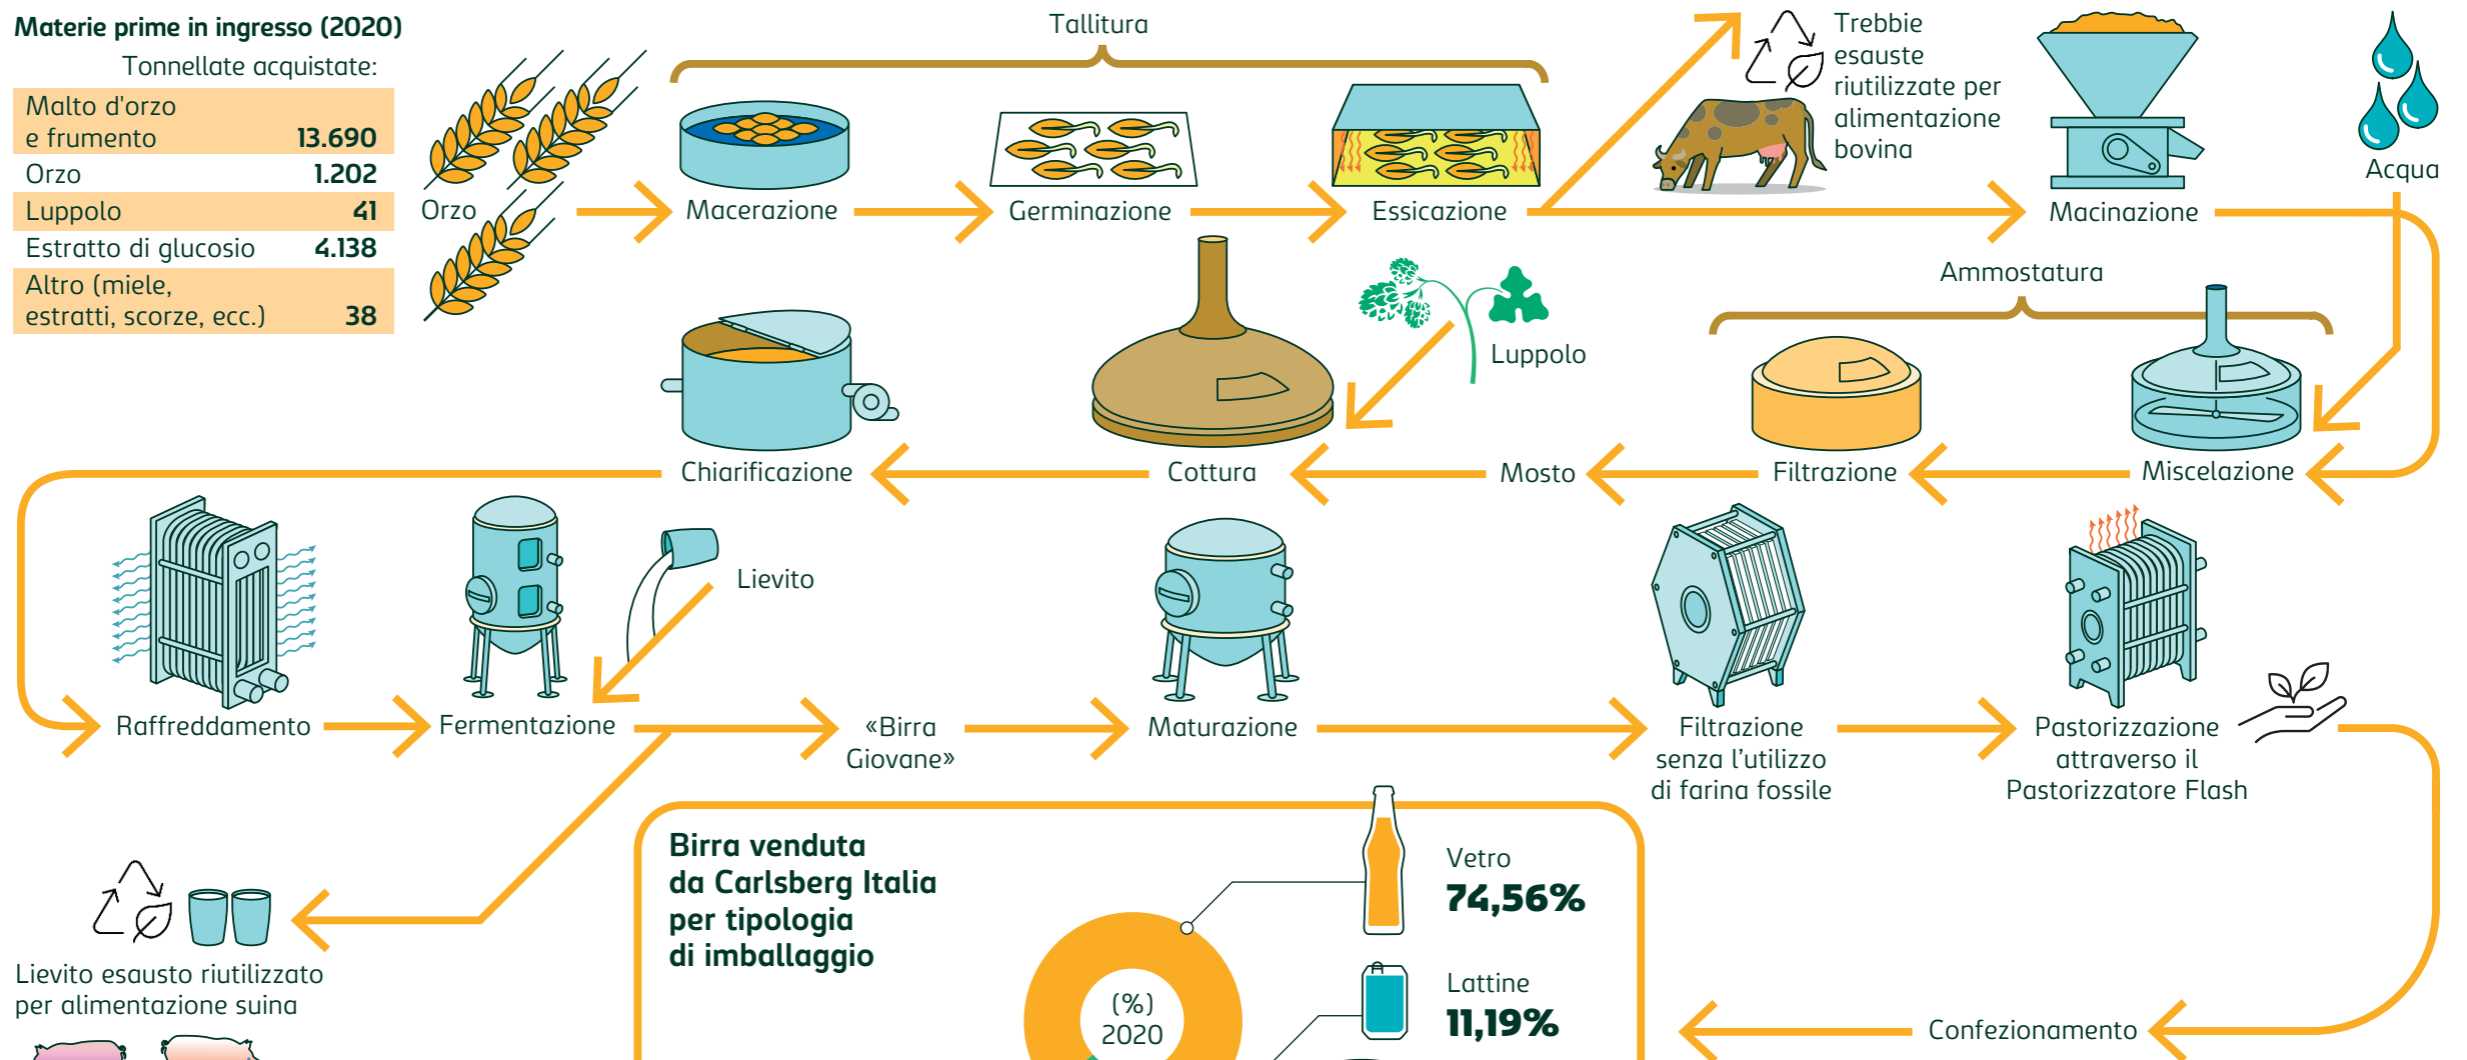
Materie prime in ingresso (2020)

Tonnellate acquistate:

| | |
|---|---|
| Malto d'orzo e frumento | 13.690 |
| Orzo | 1.202 |
| Luppolo | 41 |
| Estratto di glucosio | 4.138 |
| Altro (miele, estratti, scorze, ecc.) | 38 |

Orzo

Tallitura

Macerazione

Germinazione

Essicazione

Trebbie esauste riutilizzate per alimentazione bovina

Macinazione

Acqua

Ammostatura

Luppolo

Chiarificazione

Cottura

Mosto

Filtrazione

Miscelazione

Lievito

Raffreddamento

Fermentazione

«Birra Giovane»

Maturazione

Filtrazione senza l'utilizzo di farina fossile

Pastorizzazione attraverso il Pastorizzatore Flash

Lievito esausto riutilizzato per alimentazione suina

Birra venduta da Carlsberg Italia per tipologia di imballaggio

(%) 2020

Vetro
74,56%

Lattine
11,19%

Confezionamento